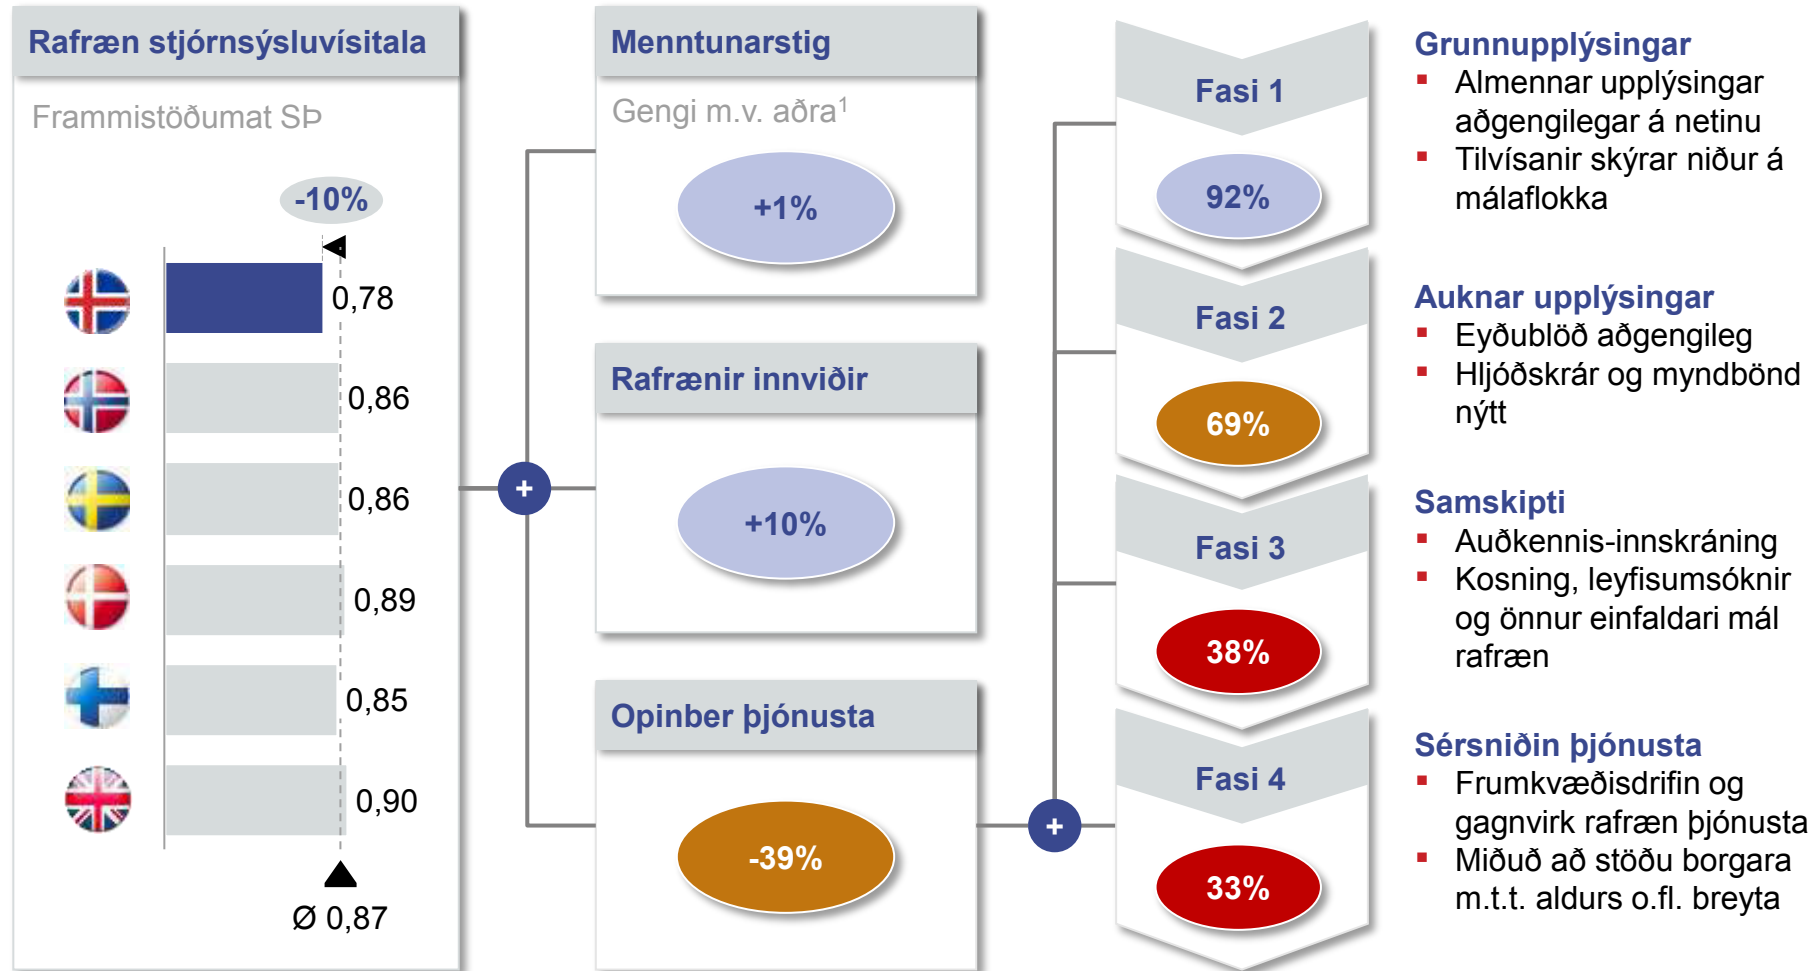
Rafræn stjórnsýsluvísitala

Frammistöðumat SÞ

-10%

0,78

0,86

0,86

0,89

0,85

0,90

Ø 0,87

+

Menntunarstig

Gengi m.v. aðra$^1$

+1%

Rafrænir innviðir

+10%

Opinber þjónusta

-39%

+

Fasi 1

92%

Fasi 2

69%

Fasi 3

38%

Fasi 4

33%

Grunnupplýsingar
- Almennar upplýsingar aðgengilegar á netinu
- Tilvísanir skýrar niður á málaflokka

Auknar upplýsingar
- Eyðublöð aðgengileg
- Hljóðskrár og myndbönd nýtt

Samskipti
- Auðkennis-innskráning
- Kosning, leyfisumsóknir og önnur einfaldari mál rafræn

Sérsniðin þjónusta
- Frumkvæðisdrifin og gagnvirk rafræn þjónusta
- Miðuð að stöðu borgara m.t.t. aldurs o.fl. breyta